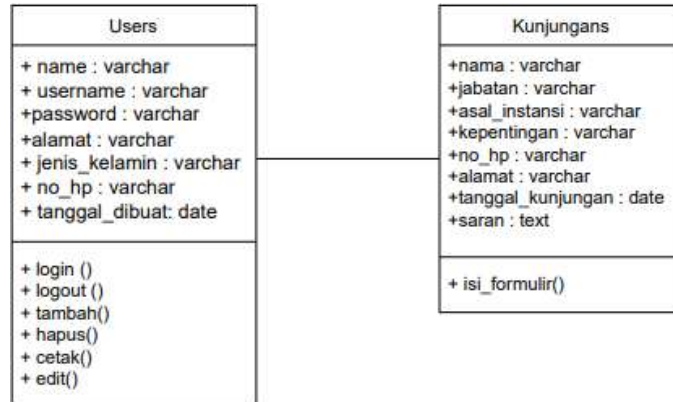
Users

+ name : varchar
+ username : varchar
+password : varchar
+alamat : varchar
+ jenis_kelamin : varchar
+ no_hp : varchar
+ tanggal_dibuat: date

+ login ()
+ logout ()
+ tambah()
+ hapus()
+ cetak()
+ edit()

Kunjungans

+nama : varchar
+jabatan : varchar
+asal_instansi : varchar
+kepentingan : varchar
+no_hp : varchar
+alamat : varchar
+tanggal_kunjungan : date
+saran : text

+ isi_formulir()